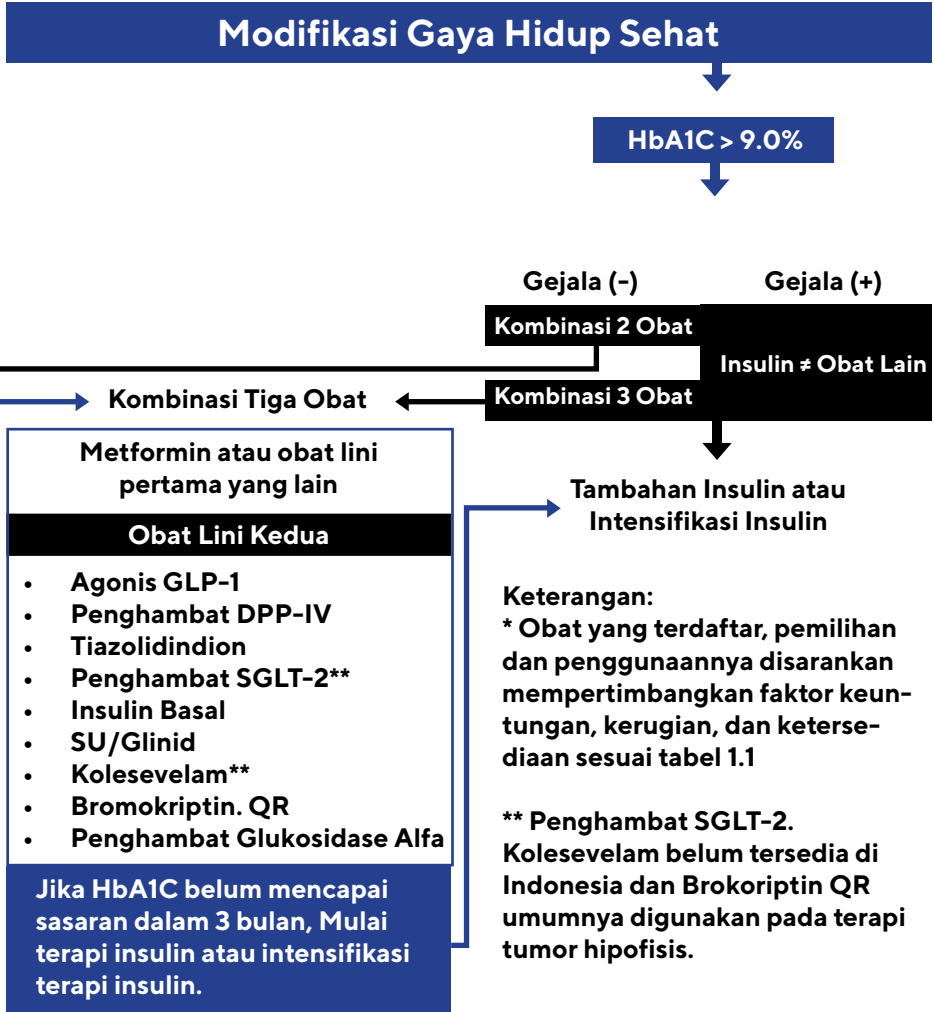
Modifikasi Gaya Hidup Sehat

HbA1C > 9.0%

Gejala (-)

Gejala (+)

Kombinasi 2 Obat

Insulin ≠ Obat Lain

Kombinasi Tiga Obat

Kombinasi 3 Obat

Metformin atau obat lini pertama yang lain

Obat Lini Kedua

- Agonis GLP-1
- Penghambat DPP-IV
- Tiazolidindion
- Penghambat SGLT-2**
- Insulin Basal
- SU/Glinid
- Kolesevelam**
- Bromokriptin. QR
- Penghambat Glukosidase Alfa

Jika HbA1C belum mencapai sasaran dalam 3 bulan, Mulai terapi insulin atau intensifikasi terapi insulin.

Tambahan Insulin atau Intensifikasi Insulin

Keterangan:
* Obat yang terdaftar, pemilihan dan penggunaannya disarankan mempertimbangkan faktor keuntungan, kerugian, dan ketersediaan sesuai tabel 1.1

** Penghambat SGLT-2. Kolesevelam belum tersedia di Indonesia dan Brokoriptin QR umumnya digunakan pada terapi tumor hipofisis.